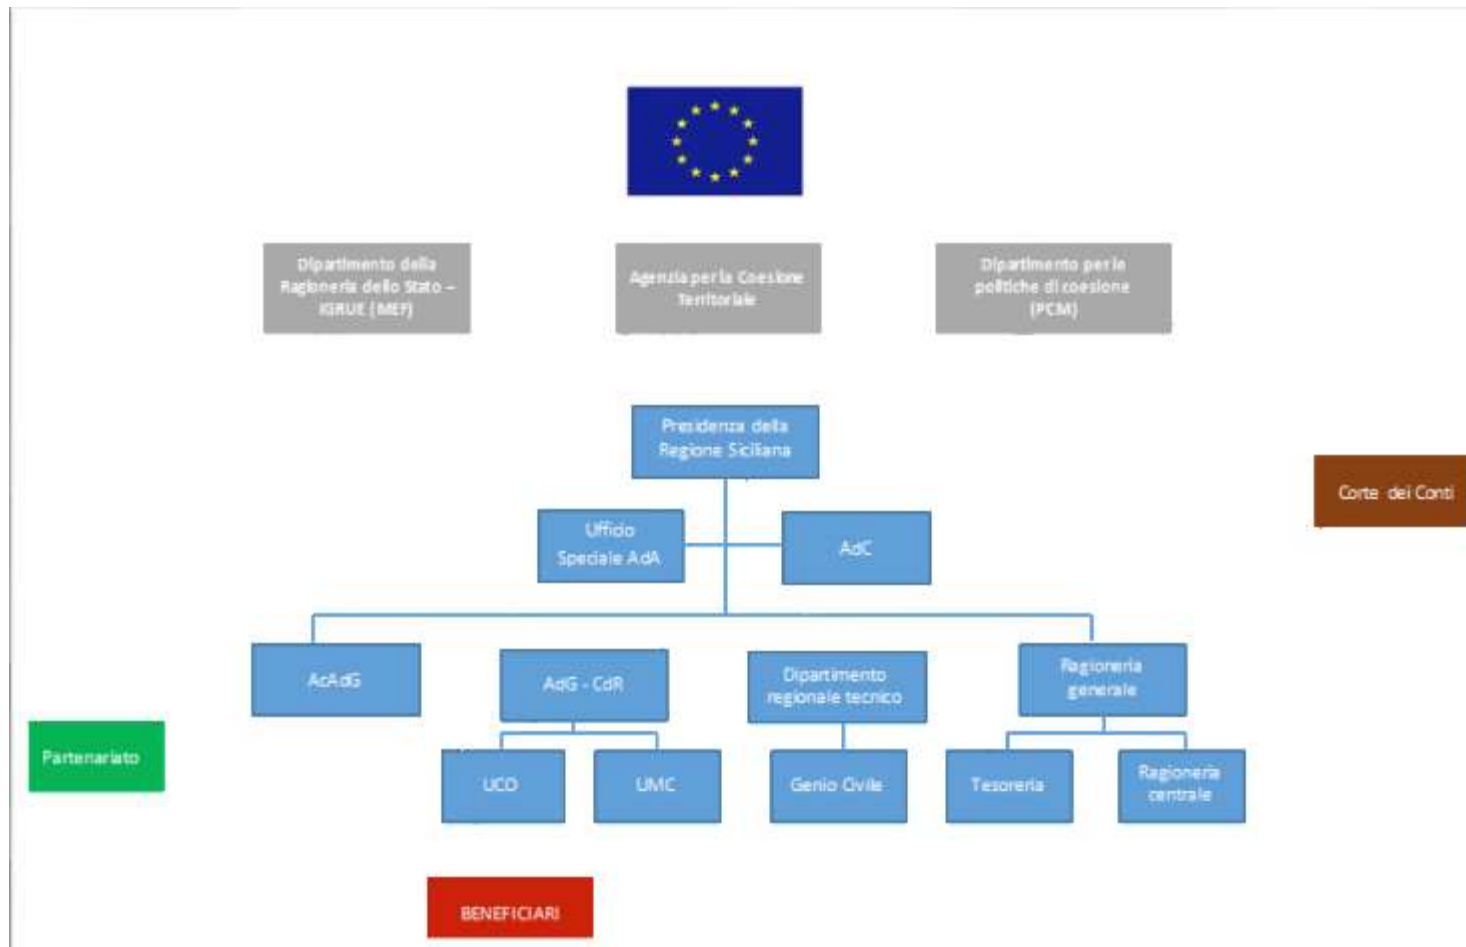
Dipartimento della Ragioneria dello Stato – IGRUE (MEF)

Agenzia per la Coesione Territoriale

Dipartimento per le politiche di coesione (PCM)

Presidenza della Regione Siciliana

Corte dei Conti

Ufficio Speciale AdA

AdC

AcAdG

AdG - CdR

Dipartimento regionale tecnico

Ragioneria generale

Partenariato

UCO

UMC

Genio Civile

Tesoreria

Ragioneria centrale

BENEFICIARI